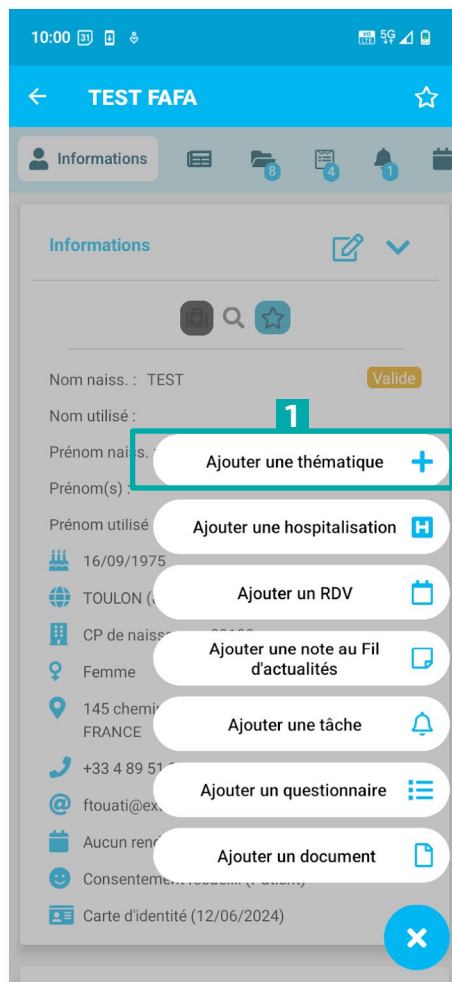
10:00 31 5G

TEST FAFA

Informations 8 4 1

Informations

Nom naiss. : TEST
Valide

Nom utilisé :

Prénom naiss. : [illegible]

Prénom(s) :

Prénom utilisé

16/09/1975

TOULON ([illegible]

CP de naiss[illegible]

Femme

145 chemi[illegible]
FRANCE

+33 4 89 51 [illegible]

ftouati@ex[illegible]

Aucun ren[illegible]

Consentement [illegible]

Carte d'identité (12/06/2024)

1

Ajouter une thématique

Ajouter une hospitalisation

Ajouter un RDV

Ajouter une note au Fil d'actualités

Ajouter une tâche

Ajouter un questionnaire

Ajouter un document